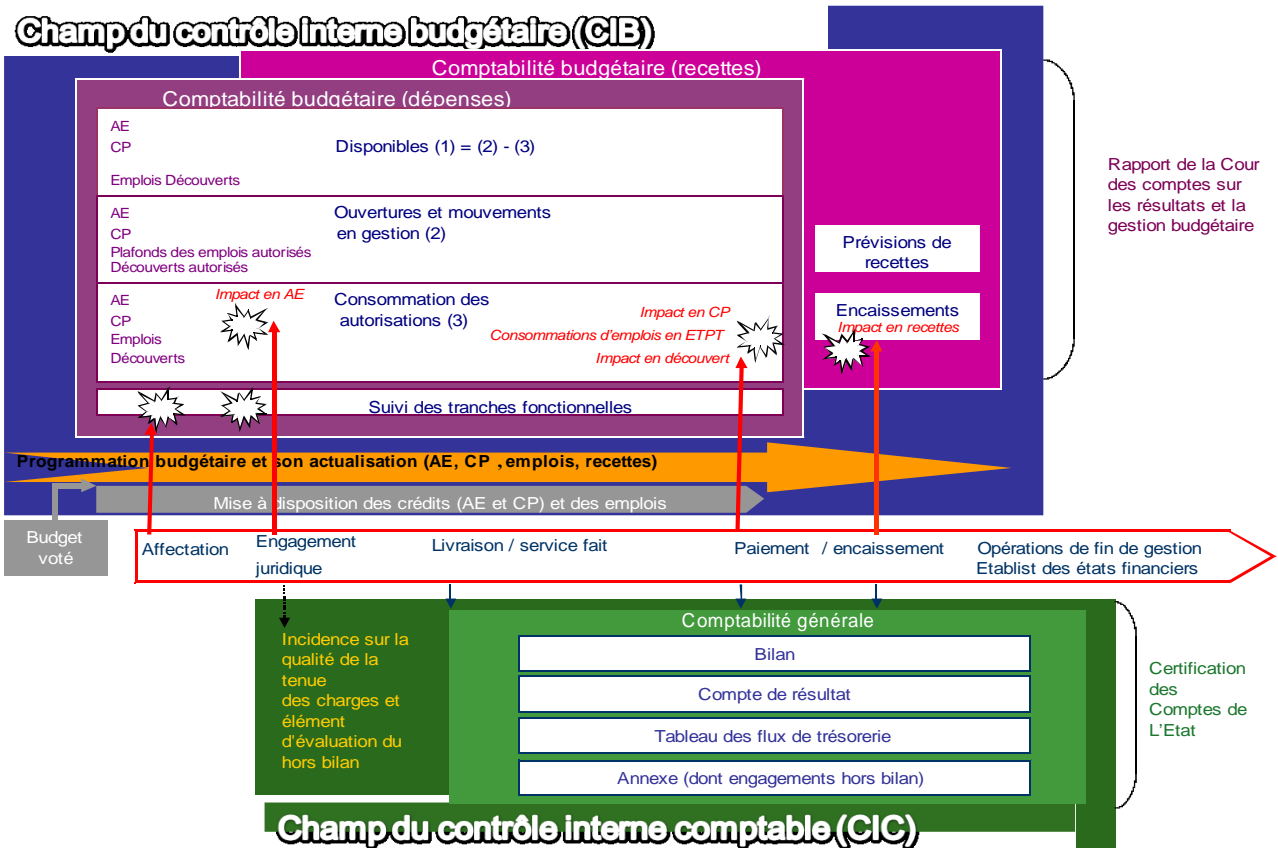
Champ du contrôle interne budgétaire (CIB)

Comptabilité budgétaire (recettes)

Comptabilité budgétaire (dépenses)

AE
CP
Emplois Découverts

Disponibles (1) = (2) - (3)

AE
CP
Plafonds des emplois autorisés
Découverts autorisés

Ouvertures et mouvements en gestion (2)

AE
CP
Emplois
Découverts

Impact en AE

Consommation des autorisations (3)

Impact en CP
Consommations d'emplois en ETPT
Impact en découvert

Suivi des tranches fonctionnelles

Prévisions de recettes

Encaissements
Impact en recettes

Rapport de la Cour des comptes sur les résultats et la gestion budgétaire

Programmation budgétaire et son actualisation (AE, CP , emplois, recettes)

Mise à disposition des crédits (AE et CP) et des emplois

Budget voté

Affectation

Engagement juridique

Livraison / service fait

Paiement / encaissement

Opérations de fin de gestion
Etablist des états financiers

Incidence sur la qualité de la tenue des charges et élément d'évaluation du hors bilan

Comptabilité générale

Bilan

Compte de résultat

Tableau des flux de trésorerie

Annexe (dont engagements hors bilan)

Certification des Comptes de L'Etat

Champ du contrôle interne comptable (CIC)